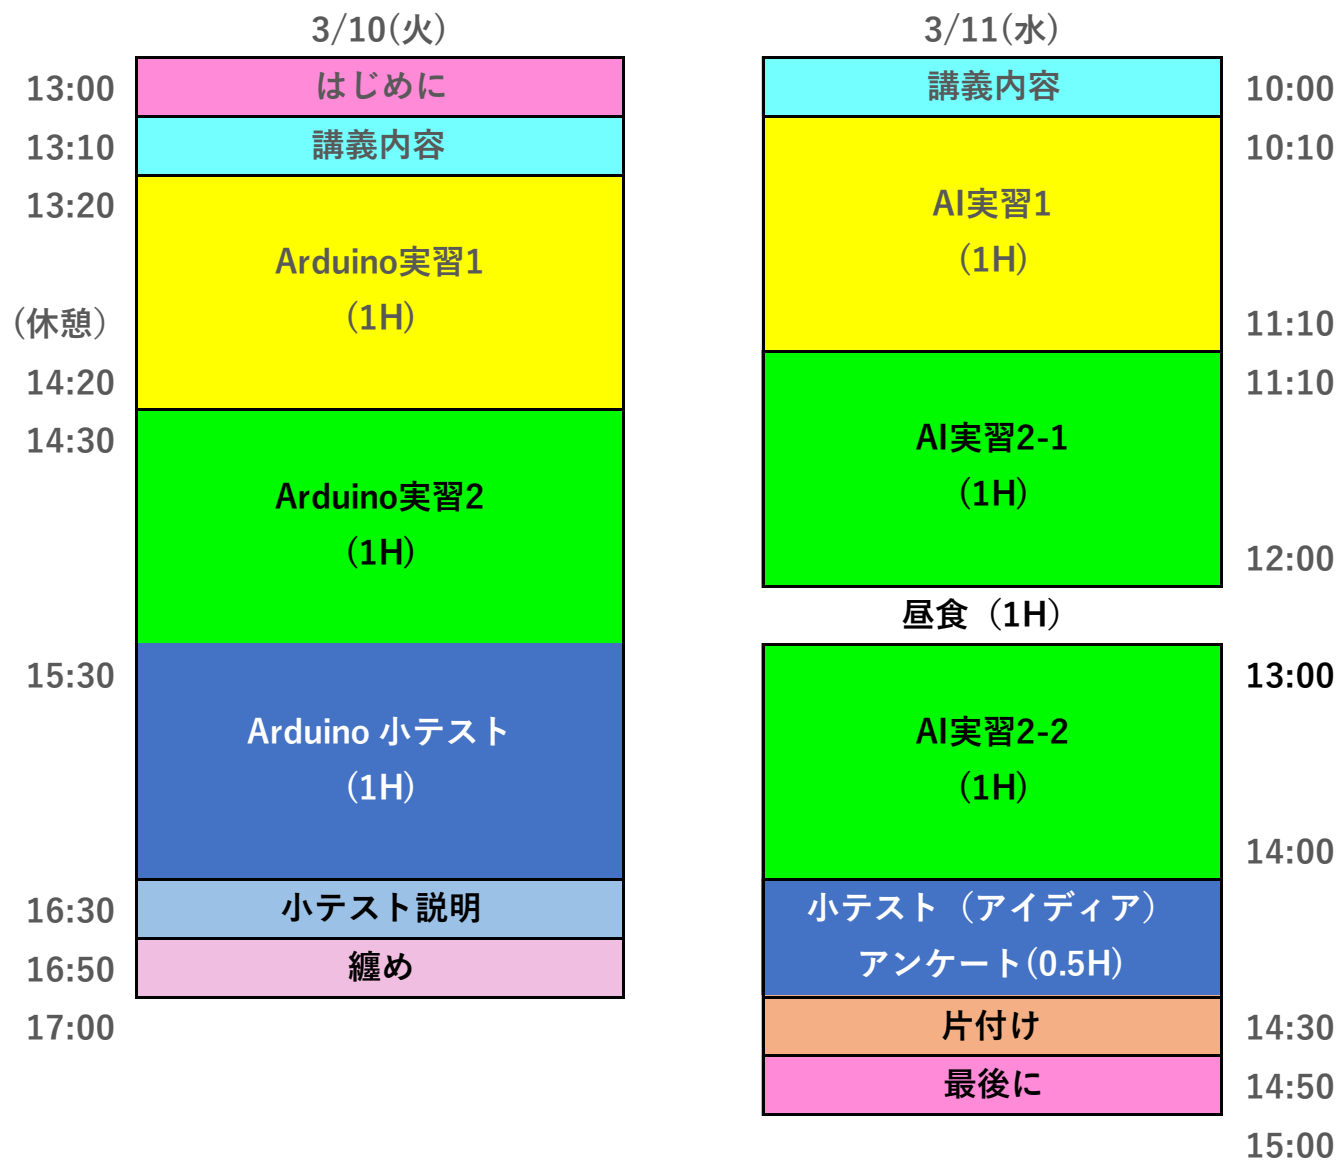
3/10(火)

13:00 はじめに
13:10 講義内容
13:20
Arduino実習1
(1H)
(休憩)
14:20
14:30
Arduino実習2
(1H)
15:30
Arduino 小テスト
(1H)
16:30 小テスト説明
16:50 纏め
17:00

3/11(水)

講義内容 10:00
10:10
AI実習1
(1H)
11:10
11:10
AI実習2-1
(1H)
12:00
昼食 (1H)
13:00
AI実習2-2
(1H)
14:00
小テスト (アイディア)
アンケート(0.5H)
片付け 14:30
最後に 14:50
15:00